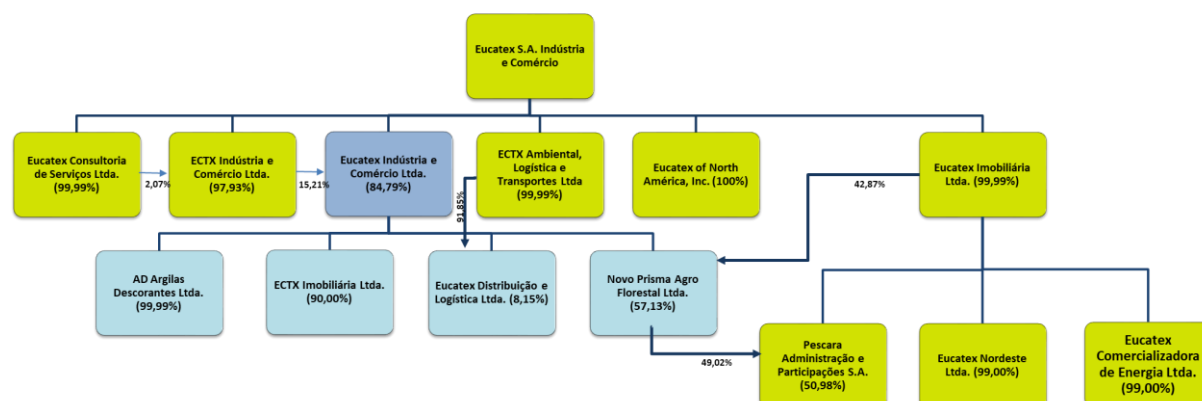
Eucatex S.A. Indústria e Comércio

Eucatex Consultoria de Serviços Ltda. (99,99%)

2,07%

ECTX Indústria e Comércio Ltda. (97,93%)

15,21%

Eucatex Indústria e Comércio Ltda. (84,79%)

91,85%

ECTX Ambiental, Logística e Transportes Ltda (99,99%)

Eucatex of North América, Inc. (100%)

42,87%

Eucatex Imobiliária Ltda. (99,99%)

AD Argilas Descorantes Ltda. (99,99%)

ECTX Imobiliária Ltda. (90,00%)

Eucatex Distribuição e Logística Ltda. (8,15%)

Novo Prisma Agro Florestal Ltda. (57,13%)

49,02%

Pescara Administração e Participações S.A. (50,98%)

Eucatex Nordeste Ltda. (99,00%)

Eucatex Comercializadora de Energia Ltda. (99,00%)